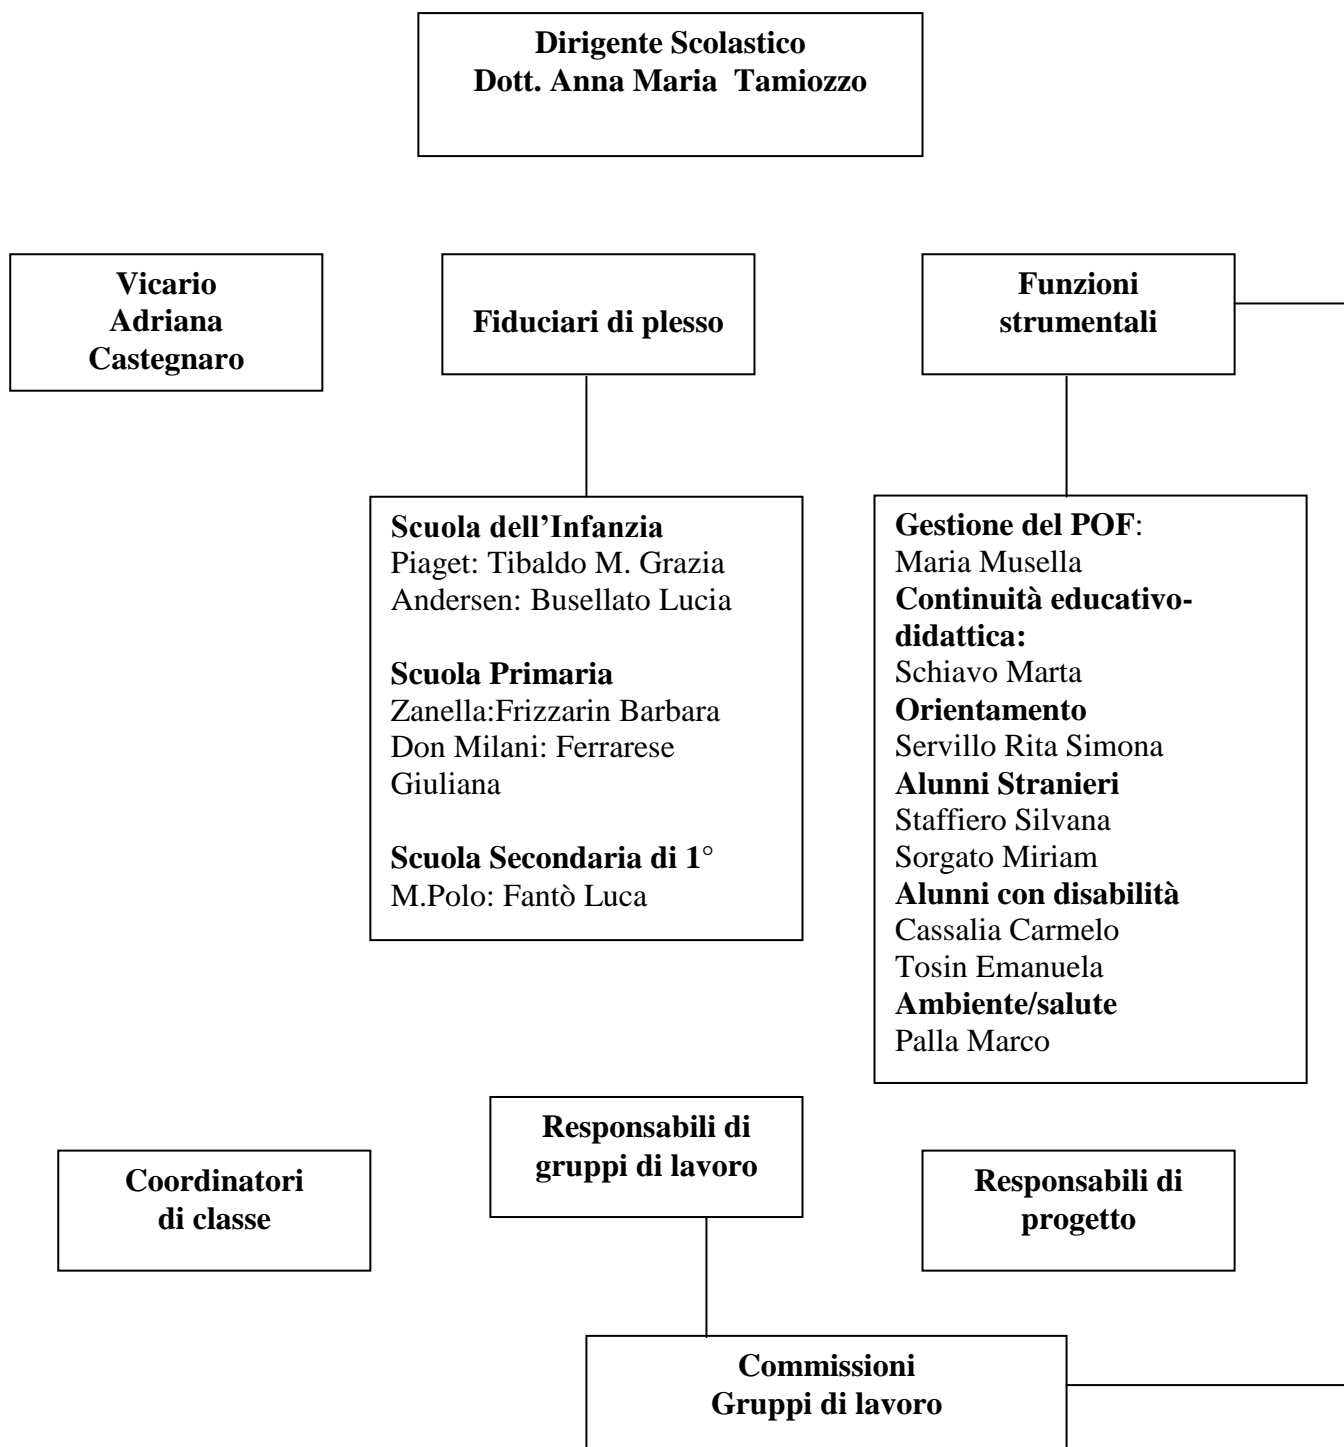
Dirigente Scolastico
Dott. Anna Maria Tamiozzo

Vicario
Adriana
Castegnaro

Fiduciari di plesso

Funzioni
strumentali

Scuola dell’Infanzia
Piaget: Tibaldo M. Grazia
Andersen: Busellato Lucia

Scuola Primaria
Zanella:Frizzarin Barbara
Don Milani: Ferrarese Giuliana

Scuola Secondaria di 1°
M.Polo: Fantò Luca

Gestione del POF:
Maria Musella
Continuità educativo-didattica:
Schiavo Marta
Orientamento
Servillo Rita Simona
Alunni Stranieri
Staffiero Silvana
Sorgato Miriam
Alunni con disabilità
Cassalia Carmelo
Tosin Emanuela
Ambiente/salute
Palla Marco

Coordinatori
di classe

Responsabili di
gruppi di lavoro

Responsabili di
progetto

Commissioni
Gruppi di lavoro